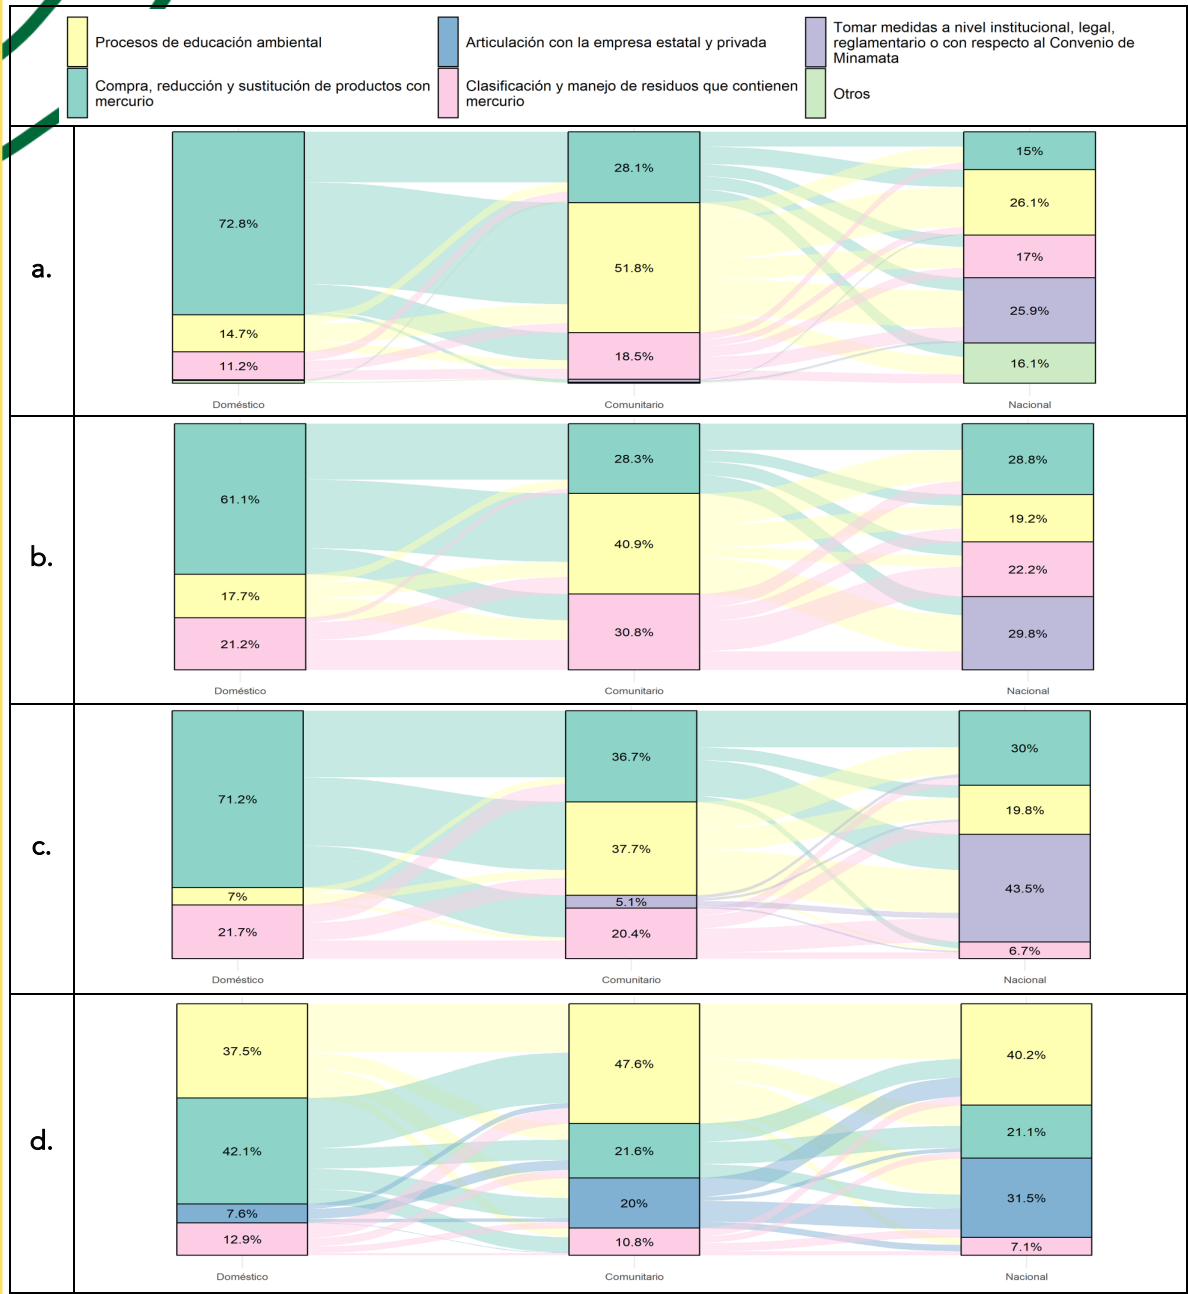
Procesos de educación ambiental

Articulación con la empresa estatal y privada

Tomar medidas a nivel institucional, legal, reglamentario o con respecto al Convenio de Minamata

Compra, reducción y sustitución de productos con mercurio

Clasificación y manejo de residuos que contienen mercurio

Otros

a.

72.8%
14.7%
11.2%
Doméstico

28.1%
51.8%
18.5%
Comunitario

15%
26.1%
17%
25.9%
16.1%
Nacional

b.

61.1%
17.7%
21.2%
Doméstico

28.3%
40.9%
30.8%
Comunitario

28.8%
19.2%
22.2%
29.8%
Nacional

c.

71.2%
7%
21.7%
Doméstico

36.7%
37.7%
5.1%
20.4%
Comunitario

30%
19.8%
43.5%
6.7%
Nacional

d.

37.5%
42.1%
7.6%
12.9%
Doméstico

47.6%
21.6%
20%
10.8%
Comunitario

40.2%
21.1%
31.5%
7.1%
Nacional